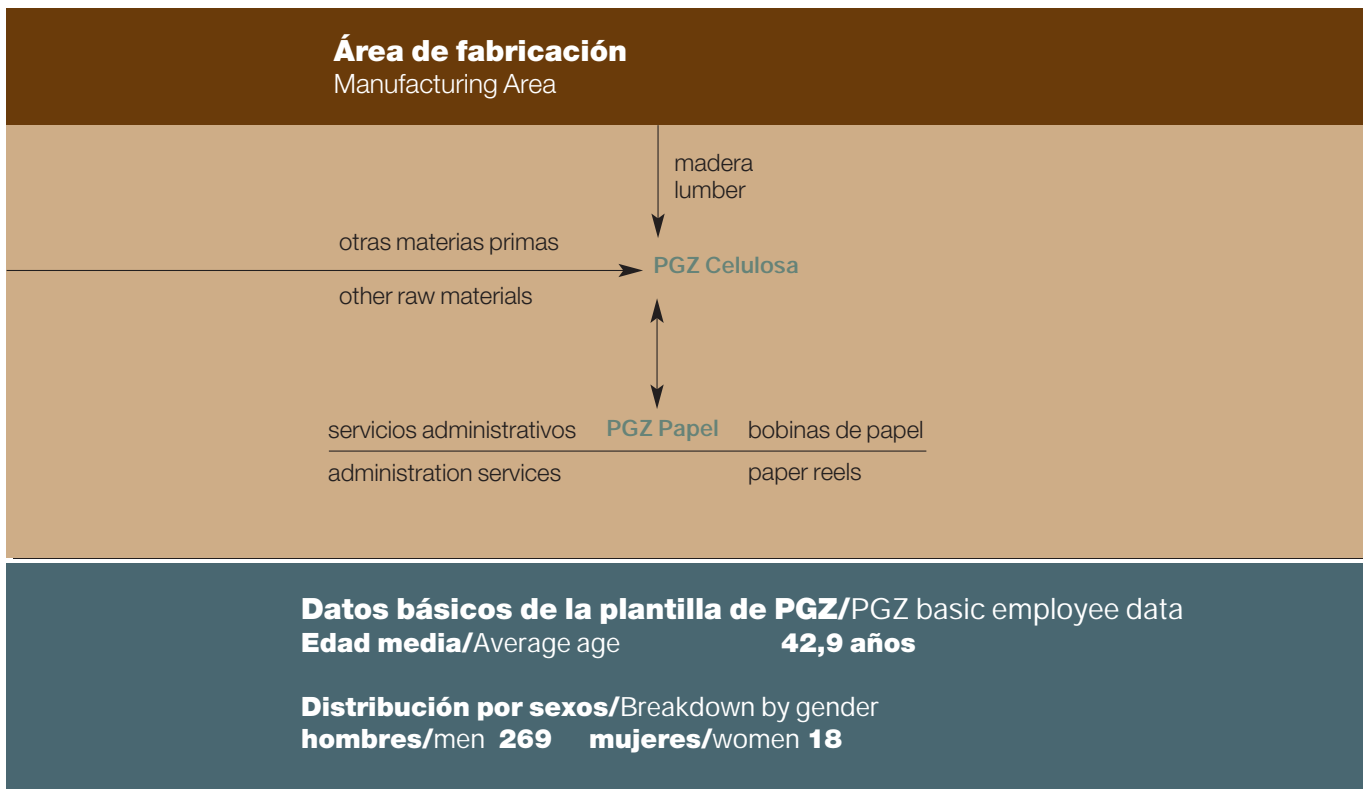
**Área de fabricación**
Manufacturing Area

madera
lumber

otras materias primas

PGZ Celulosa

other raw materials

servicios administrativos

PGZ Papel

bobinas de papel

administration services

paper reels

**Datos básicos de la plantilla de PGZ/**PGZ basic employee data
**Edad media/**Average age **42,9 años**

**Distribución por sexos/**Breakdown by gender
**hombres/**men **269** **mujeres/**women **18**